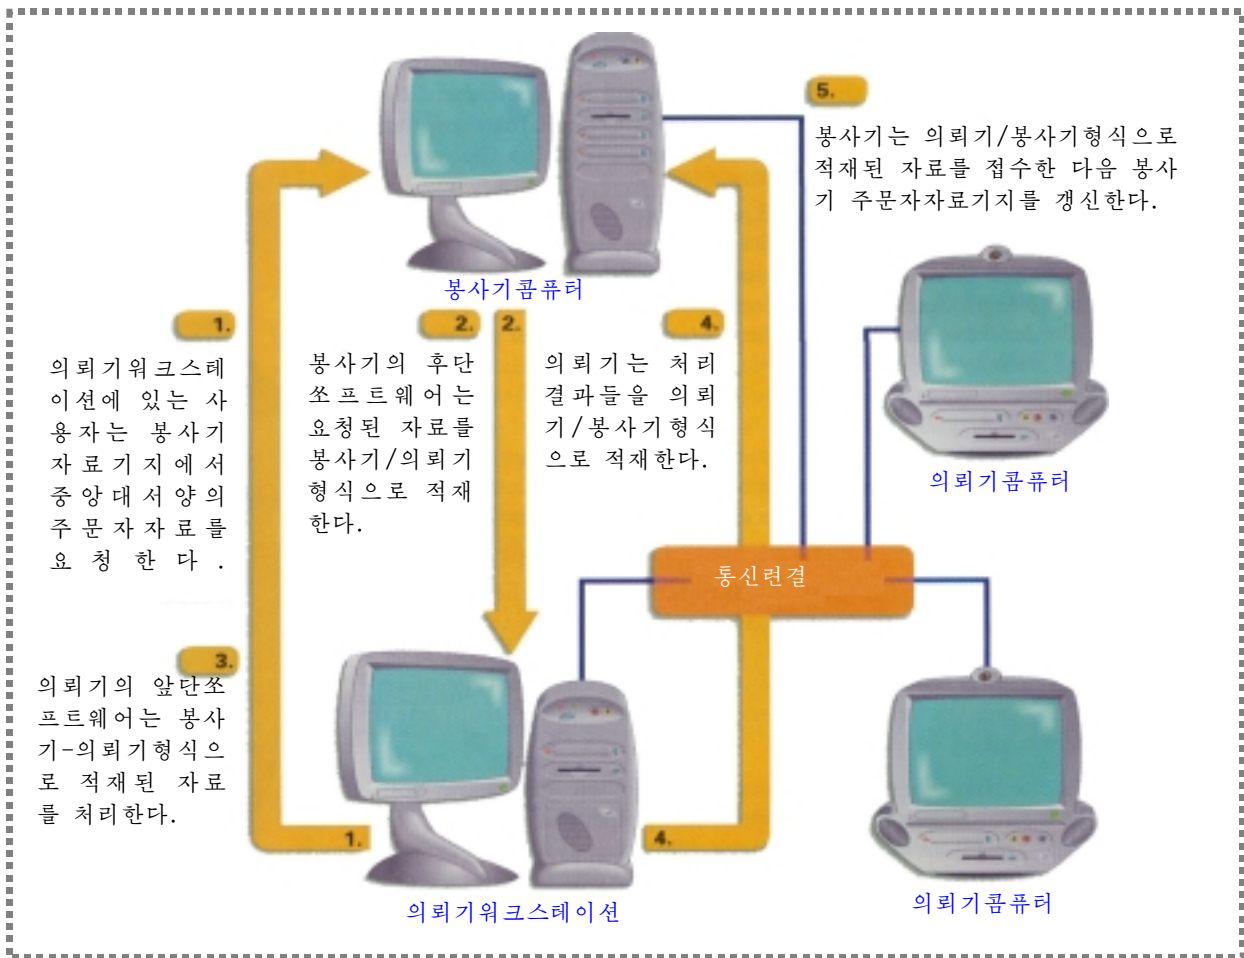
5.

봉사기는 의뢰기/봉사기형식으로 적재된 자료를 접수한 다음 봉사기 주문자자료기지를 갱신한다.

봉사기콤퓨터

1.

의뢰기워크스테이션에 있는 사용자는 봉사기자료기지에서 중앙대서양의 주문자자료를 요청한다.

2. 2.

봉사기의 후단쏘프트웨어는 요청된 자료를 봉사기/의뢰기형식으로 적재한다.

4.

의뢰기는 처리결과들을 의뢰기/봉사기형식으로 적재한다.

의뢰기콤퓨터

3.

의뢰기의 앞단쏘프트웨어는 봉사기-의뢰기형식으로 적재된 자료를 처리한다.

통신련결

1.

4.

의뢰기워크스테이션

의뢰기콤퓨터